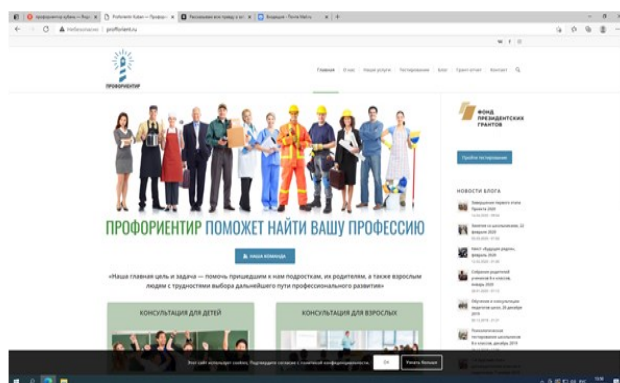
Небезопасно | proforient.ru

ПРОФОРИЕНТИР

Главная | О нас | Наши услуги | Тестирование | Блог | Грант-отчет | Контакт

ПРОФОРИЕНТИР ПОМОЖЕТ НАЙТИ ВАШУ ПРОФЕССИЮ

Наша команда

«Наша главная цель и задача — помочь пришедшим к нам подросткам, их родителям, а также взрослым людям с трудностями выбора дальнейшего пути профессионального развития»

КОНСУЛЬТАЦИЯ ДЛЯ ДЕТЕЙ

КОНСУЛЬТАЦИЯ ДЛЯ ВЗРОСЛЫХ

ФОНД ПРЕЗИДЕНТСКИХ ГРАНТОВ

Пройти тестирование

НОВОСТИ БЛОГА

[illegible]

Ok

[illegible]